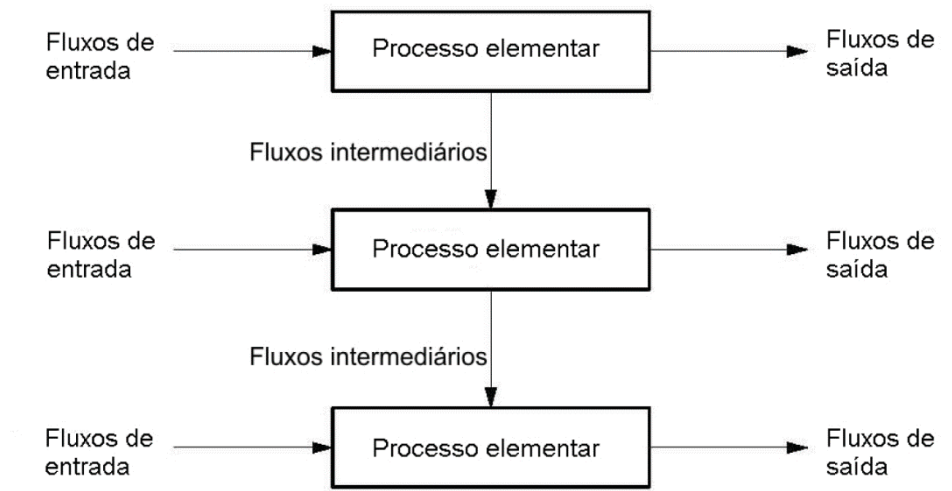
Fluxos de entrada

Processo elementar

Fluxos de saída

Fluxos intermediários

Fluxos de entrada

Processo elementar

Fluxos de saída

Fluxos intermediários

Fluxos de entrada

Processo elementar

Fluxos de saída